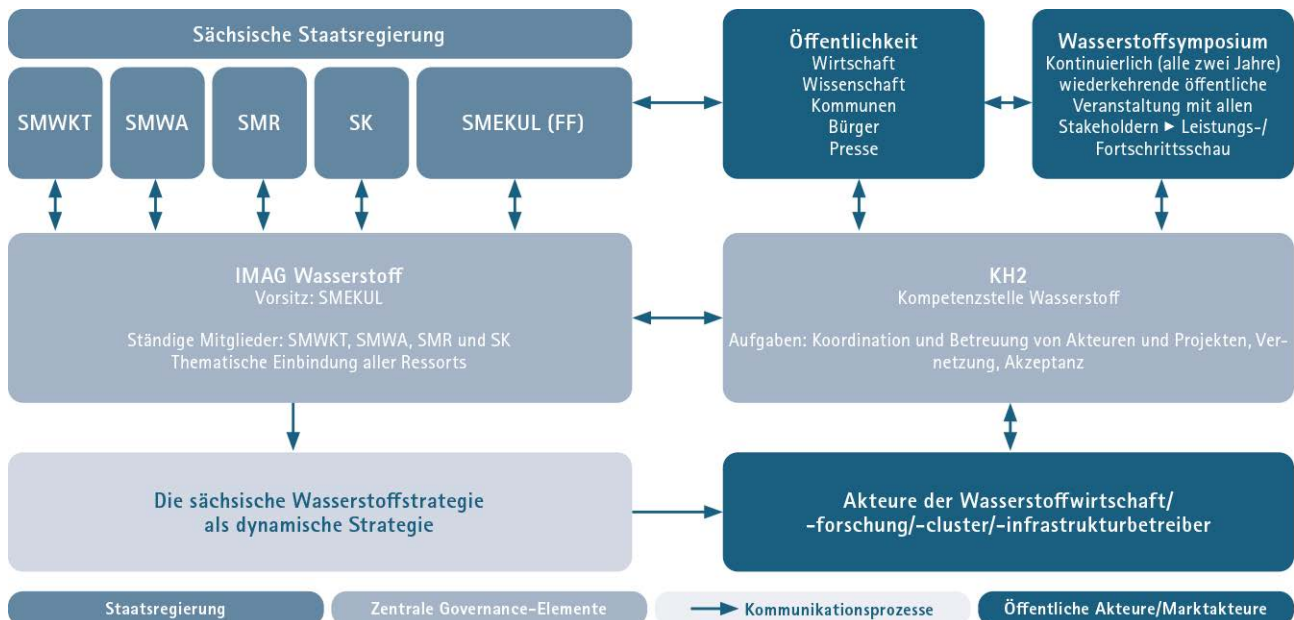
Sächsische Staatsregierung

SMWKT

SMWA

SMR

SK

SMEKUL (FF)

Öffentlichkeit
Wirtschaft
Wissenschaft
Kommunen
Bürger
Presse

Wasserstoffsymposium
Kontinuierlich (alle zwei Jahre) wiederkehrende öffentliche Veranstaltung mit allen Stakeholdern ► Leistungs-/ Fortschrittsschau

IMAG Wasserstoff
Vorsitz: SMEKUL

Ständige Mitglieder: SMWKT, SMWA, SMR und SK
Thematische Einbindung aller Ressorts

KH2
Kompetenzstelle Wasserstoff

Aufgaben: Koordination und Betreuung von Akteuren und Projekten, Vernetzung, Akzeptanz

Die sächsische Wasserstoffstrategie als dynamische Strategie

Akteure der Wasserstoffwirtschaft/ -forschung/-cluster/-infrastrukturbetreiber

Staatsregierung

Zentrale Governance-Elemente

Kommunikationsprozesse

Öffentliche Akteure/Marktakteure